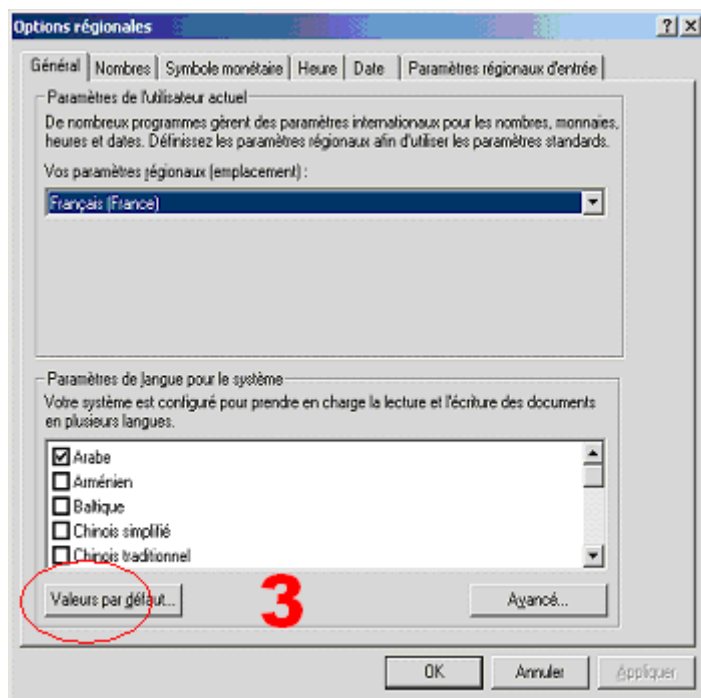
Options régionales

?

Général | Nombres | Symbole monétaire | Heure | Date | Paramètres régionaux d'entrée

Paramètres de l'utilisateur actuel

De nombreux programmes gèrent des paramètres internationaux pour les nombres, monnaies, heures et dates. Définissez les paramètres régionaux afin d'utiliser les paramètres standards.

Vos paramètres régionaux (emplacement) :

Français (France)

Paramètres de langue pour le système

Votre système est configuré pour prendre en charge la lecture et l'écriture des documents en plusieurs langues.

☑ Arabe
☐ Arménien
☐ Baltique
☐ Chinois simplifié
☐ Chinois traditionnel

Valeurs par défaut...

3

Avancé...

OK | Annuler | Appliquer